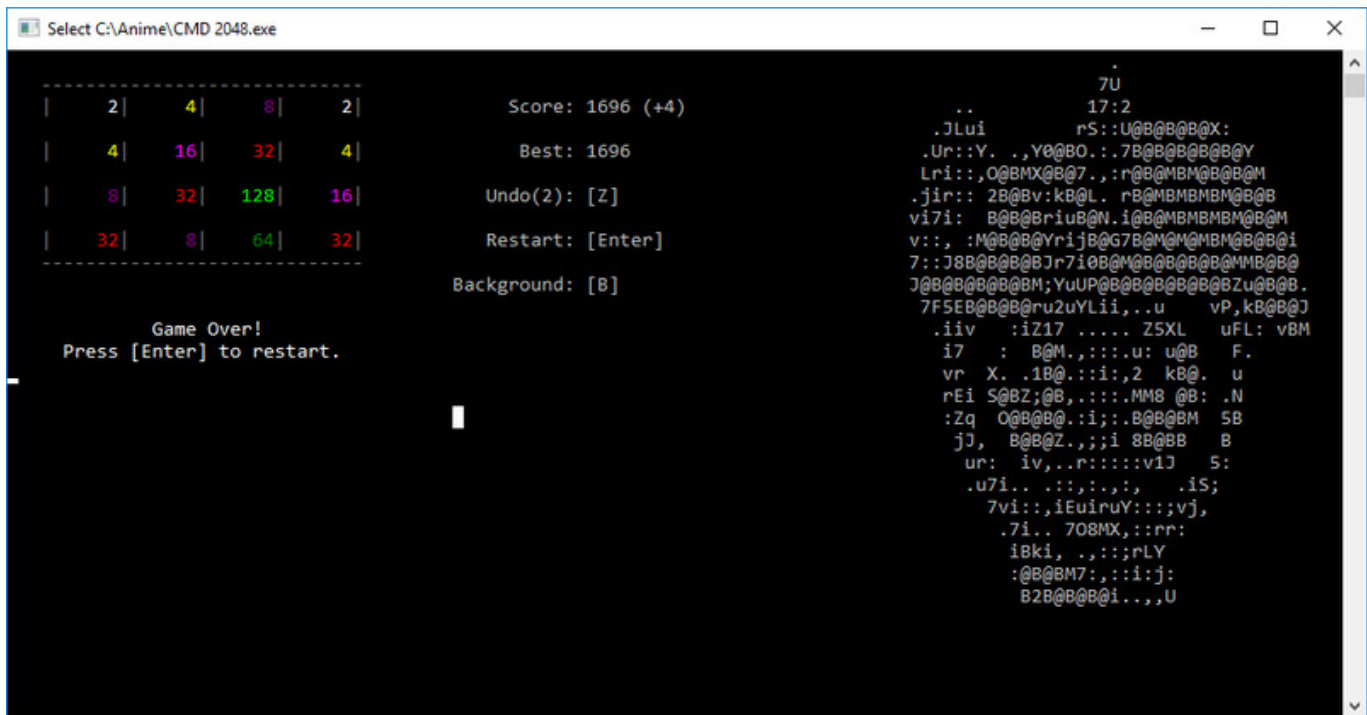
Select C:\Anime\CMD 2048.exe

| 2 | 4 | 8 | 2 |
|---|---|---|---|
| 4 | 16 | 32 | 4 |
| 8 | 32 | 128 | 16 |
| 32 | 8 | 64 | 32 |

Game Over!
Press [Enter] to restart.

Score: 1696 (+4)

Best: 1696

Undo(2): [Z]

Restart: [Enter]

Background: [B]

.
7U
.. 17:2
.JLui rS::U@B@B@B@X:
.Ur::Y. .,Y0@BO.:.7B@B@B@B@B@Y
Lri::,O@BMX@B@7.,:r@B@MBM@B@B@M
.jir:: 2B@Bv:kB@L. rB@MBMBMBM@B@B
vi7i: B@B@BriuB@N.i@B@MBMBMBM@B@M
v::, :M@B@B@YrijB@G7B@M@M@MBM@B@B@i
7::J8B@B@B@BJr7i0B@M@B@B@B@B@MMB@B@
J@B@B@B@B@BM;YuUP@B@B@B@B@B@BZu@B@B.
7F5EB@B@B@ru2uYLii,..u vP,kB@B@J
.iiv :iZ17 ..... Z5XL uFL: vBM
i7 : B@M.,:::.u: u@B F.
vr X. .1B@.::i:,2 kB@. u
rEi S@BZ;@B,.::::.MM8 @B: .N
:Zq O@B@B@.:i;:.B@B@BM 5B
jJ, B@B@Z.,;;i 8B@BB B
ur: iv,..r:::::v1J 5:
.u7i.. .::,:.,:, .iS;
7vi::,iEuiruY:::;vj,
.7i.. 7O8MX,::rr:
iBki, .,::;rLY
:@B@BM7:,::i:j:
B2B@B@B@i..,,U